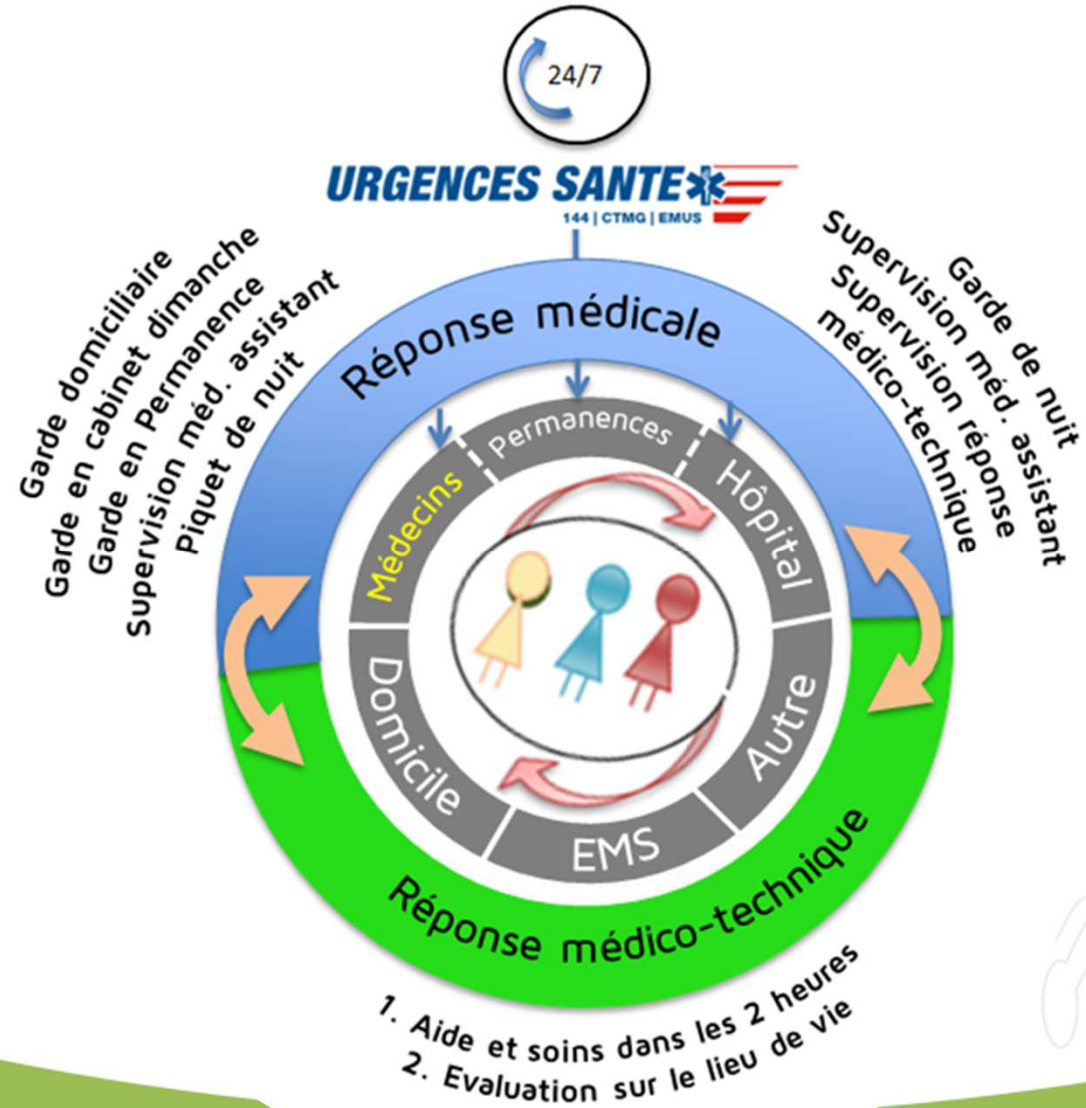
24/7

URGENCES SANTE

144 | CTMG | EMUS

Garde domiciliaire
Garde en cabinet dimanche
Garde en Permanence
Supervision méd. assistant
Piquet de nuit

Garde de nuit
Supervision méd. assistant
Supervision réponse
médico-technique

Réponse médicale

Permanences

Médecins

Hôpital

Domicile

Autre

EMS

Réponse médico-technique

1. Aide et soins dans les 2 heures
2. Evaluation sur le lieu de vie